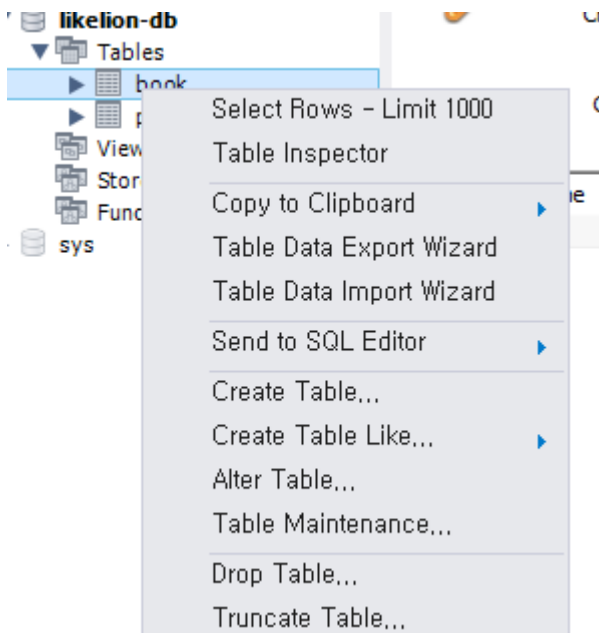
likelion-db
Tables
book
p
View
Stor
Func
sys

Select Rows - Limit 1000
Table Inspector
Copy to Clipboard
Table Data Export Wizard
Table Data Import Wizard
Send to SQL Editor
Create Table...
Create Table Like...
Alter Table...
Table Maintenance...
Drop Table...
Truncate Table...